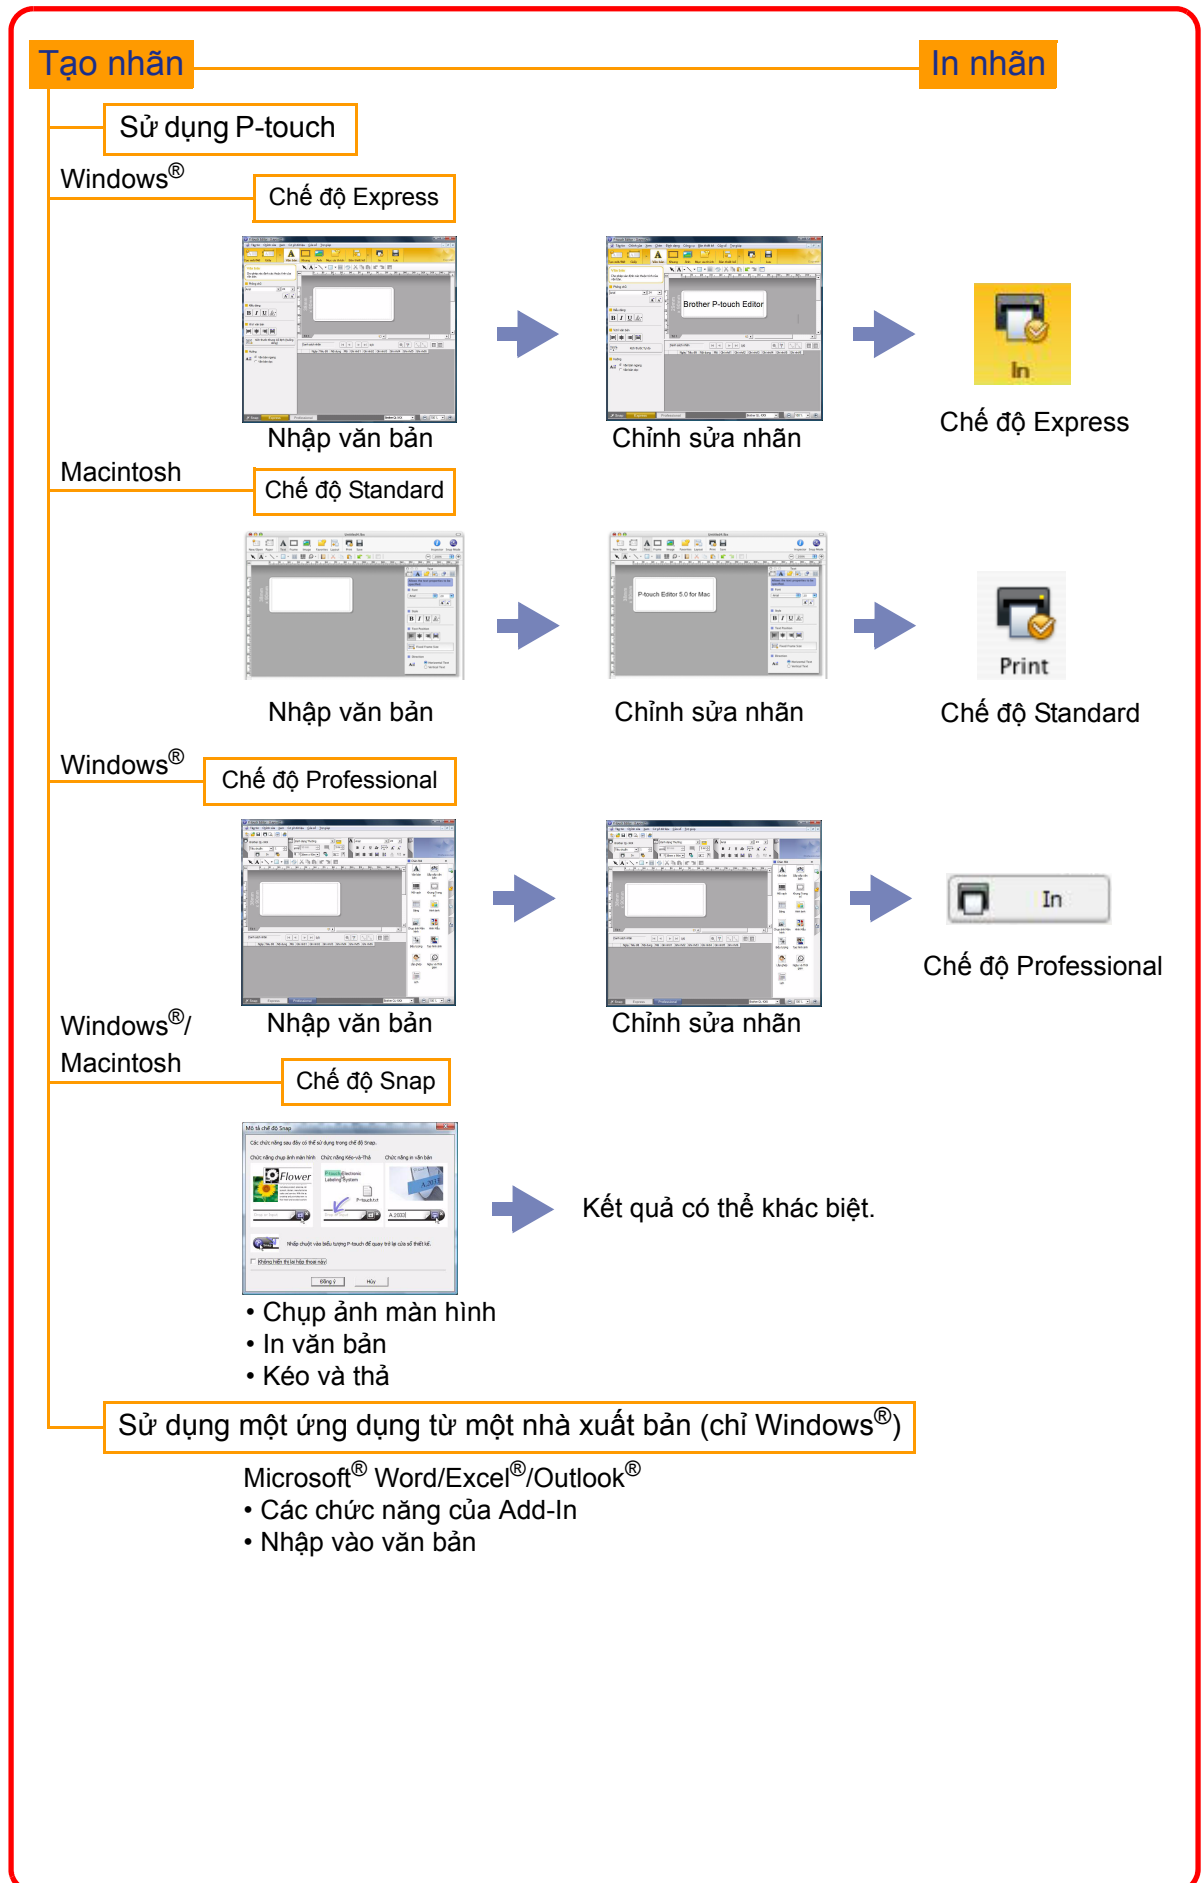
Tạo nhãn

In nhãn

Sử dụng P-touch

Windows®

Chế độ Express

Brother P-touch Editor

In

Nhập văn bản

Chỉnh sửa nhãn

Chế độ Express

Macintosh

Chế độ Standard

P-touch Editor 5.0 for Mac

Print

Nhập văn bản

Chỉnh sửa nhãn

Chế độ Standard

Windows®

Chế độ Professional

In

Nhập văn bản

Chỉnh sửa nhãn

Chế độ Professional

Windows®/ Macintosh

Chế độ Snap

Mô tả chế độ Snap

Flower

Kết quả có thể khác biệt.

• Chụp ảnh màn hình
• In văn bản
• Kéo và thả

Sử dụng một ứng dụng từ một nhà xuất bản (chỉ Windows®)

Microsoft® Word/Excel®/Outlook®
• Các chức năng của Add-In
• Nhập vào văn bản